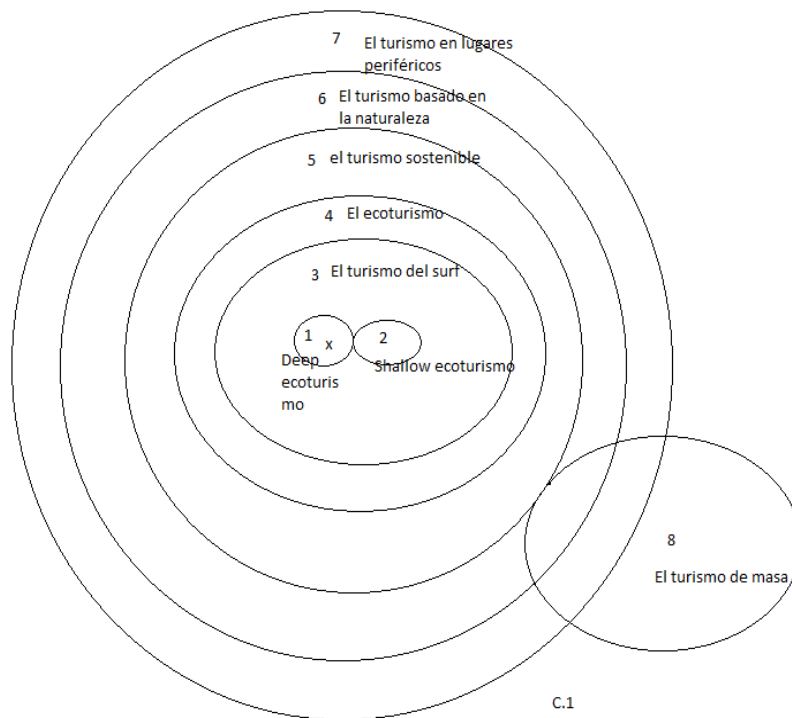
7 El turismo en lugares periféricos

6 El turismo basado en la naturaleza

5 el turismo sostenible

4 El ecoturismo

3 El turismo del surf

1 x Deep ecoturismo

2 Shallow ecoturismo

8 El turismo de masa

C.1